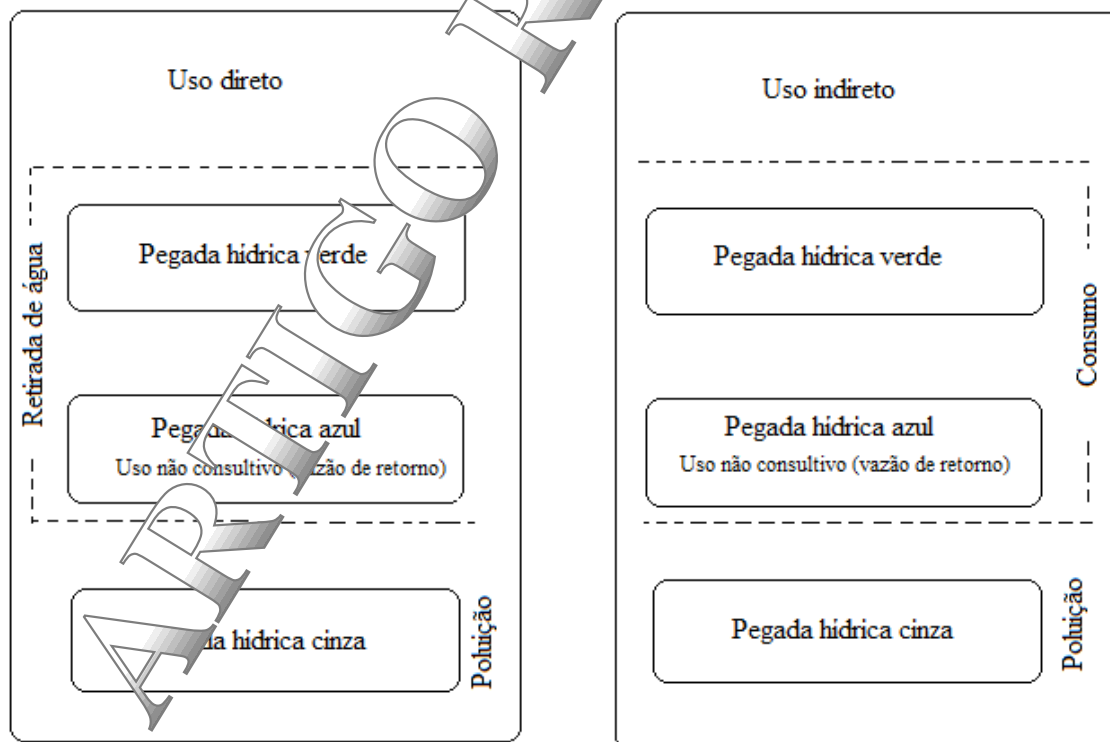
ARTIGO

Uso direto

Retirada de água

Pegada hídrica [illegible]erde

Pega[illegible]ica azul
Uso não consultivo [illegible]azão de retorno)

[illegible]da hídrica cinza

Poluição

Uso indireto

Pegada hídrica verde

Pegada hídrica azul
Uso não consultivo (vazão de retorno)

Consumo

Pegada hídrica cinza

Poluição